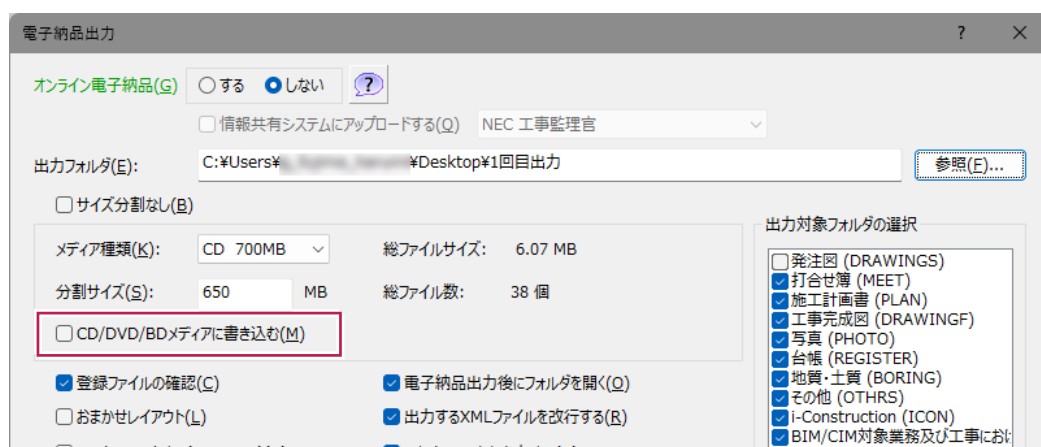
電子納品出力 ? ✕

オンライン電子納品(G) ○する ●しない ?

☐ 情報共有システムにアップロードする(Q) NEC 工事監理官

出力フォルダ(E): C:¥Users¥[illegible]¥Desktop¥1回目出力 参照(F)...

☐ サイズ分割なし(B)

メディア種類(K): CD 700MB 総ファイルサイズ: 6.07 MB

分割サイズ(S): 650 MB 総ファイル数: 38 個

☐ CD/DVD/BDメディアに書き込む(M)

☑ 登録ファイルの確認(C) ☑ 電子納品出力後にフォルダを開く(O)

☐ おまかせレイアウト(L) ☑ 出力するXMLファイルを改行する(R)

出力対象フォルダの選択

☐ 発注図 (DRAWINGS)
☑ 打合せ簿 (MEET)
☑ 施工計画書 (PLAN)
☑ 工事完成図 (DRAWINGF)
☑ 写真 (PHOTO)
☑ 台帳 (REGISTER)
☑ 地質・土質 (BORING)
☑ その他 (OTHRS)
☑ i-Construction (ICON)
☑ BIM/CIM対象業務及び工事にお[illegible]